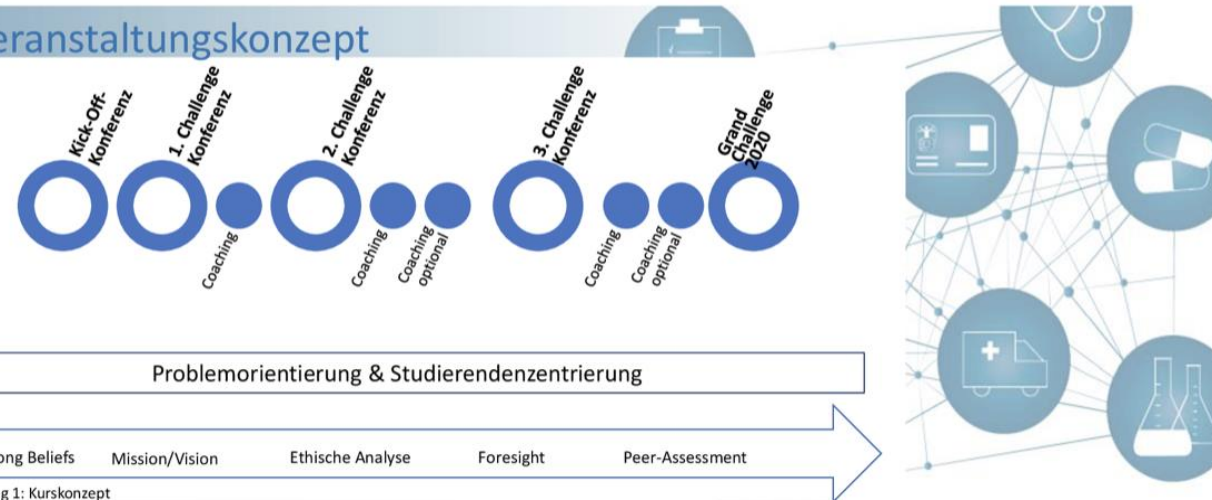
eranstaltungskonzept

Kick-Off-Konferenz

1. Challenge Konferenz

Coaching

2. Challenge Konferenz

Coaching

Coaching optional

3. Challenge Konferenz

Coaching

Coaching optional

Grand Challenge 2020

Problemorientierung & Studierendenzentrierung

ong Beliefs Mission/Vision Ethische Analyse Foresight Peer-Assessment

g 1: Kurskonzept